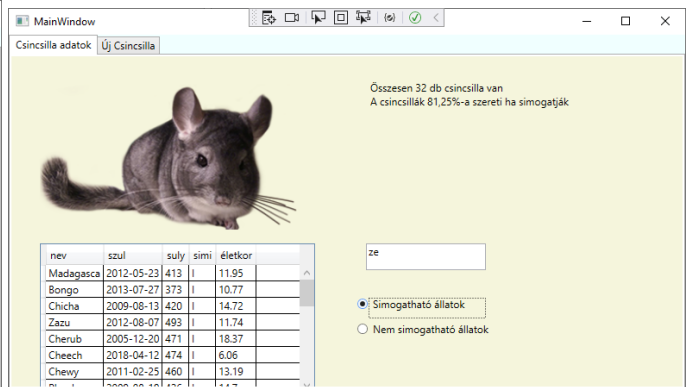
MainWindow

Csincsilla adatok | Új Csincsilla

Összesen 32 db csincsilla van
A csincsillák 81,25%-a szereti ha simogatják

| nev | szul | suly | simi | életkor |
|---|---|---|---|---|
| Madagasca | 2012-05-23 | 413 | I | 11.95 |
| Bongo | 2013-07-27 | 373 | I | 10.77 |
| Chicha | 2009-08-13 | 420 | I | 14.72 |
| Zazu | 2012-08-07 | 493 | I | 11.74 |
| Cherub | 2005-12-20 | 471 | I | 18.37 |
| Cheech | 2018-04-12 | 474 | I | 6.06 |
| Chewy | 2011-02-25 | 460 | I | 13.19 |
| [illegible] | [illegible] | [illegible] | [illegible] | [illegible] |

ze

Simogatható állatok
Nem simogatható állatok